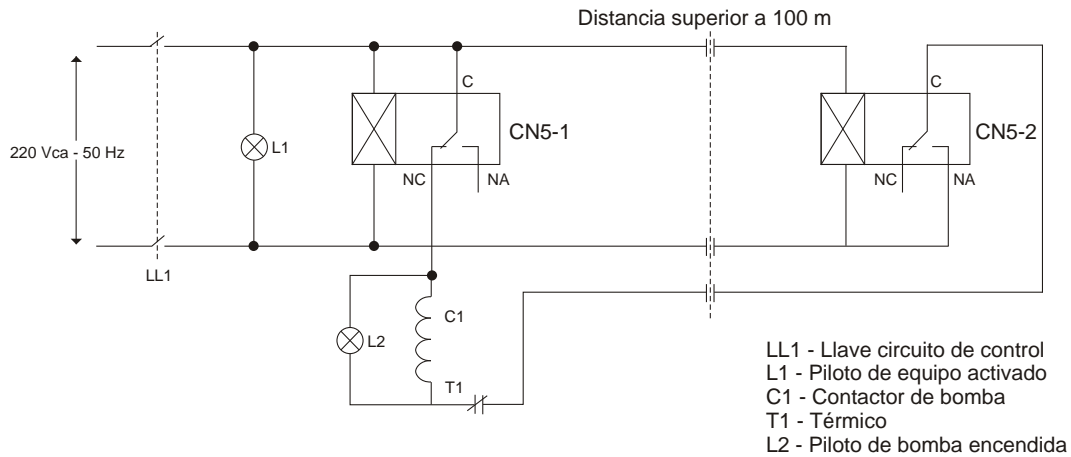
Distancia superior a 100 m

220 Vca - 50 Hz

L1

C

CN5-1

NC

NA

C

CN5-2

NC

NA

LL1

C1

L2

T1

LL1 - Llave circuito de control
L1 - Piloto de equipo activado
C1 - Contactor de bomba
T1 - Térmico
L2 - Piloto de bomba encendida